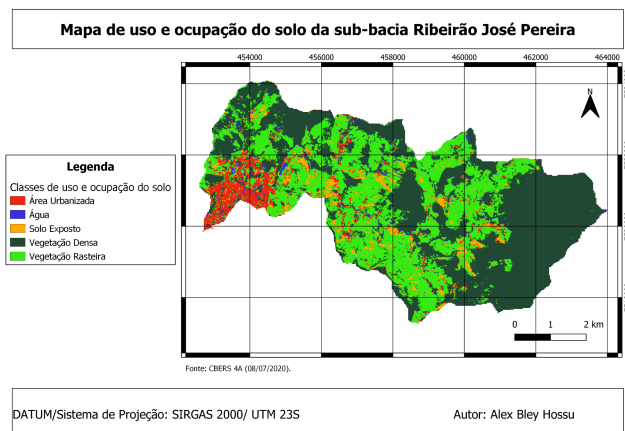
Mapa de uso e ocupação do solo da sub-bacia Ribeirão José Pereira

454000
456000
458000
460000
462000
464000

N

Legenda

Classes de uso e ocupação do solo
Área Urbanizada
Água
Solo Exposto
Vegetação Densa
Vegetação Rasteira

0 1 2 km

Fonte: CBERS 4A (08/07/2020).

DATUM/Sistema de Projeção: SIRGAS 2000/ UTM 23S

Autor: Alex Bley Hossu